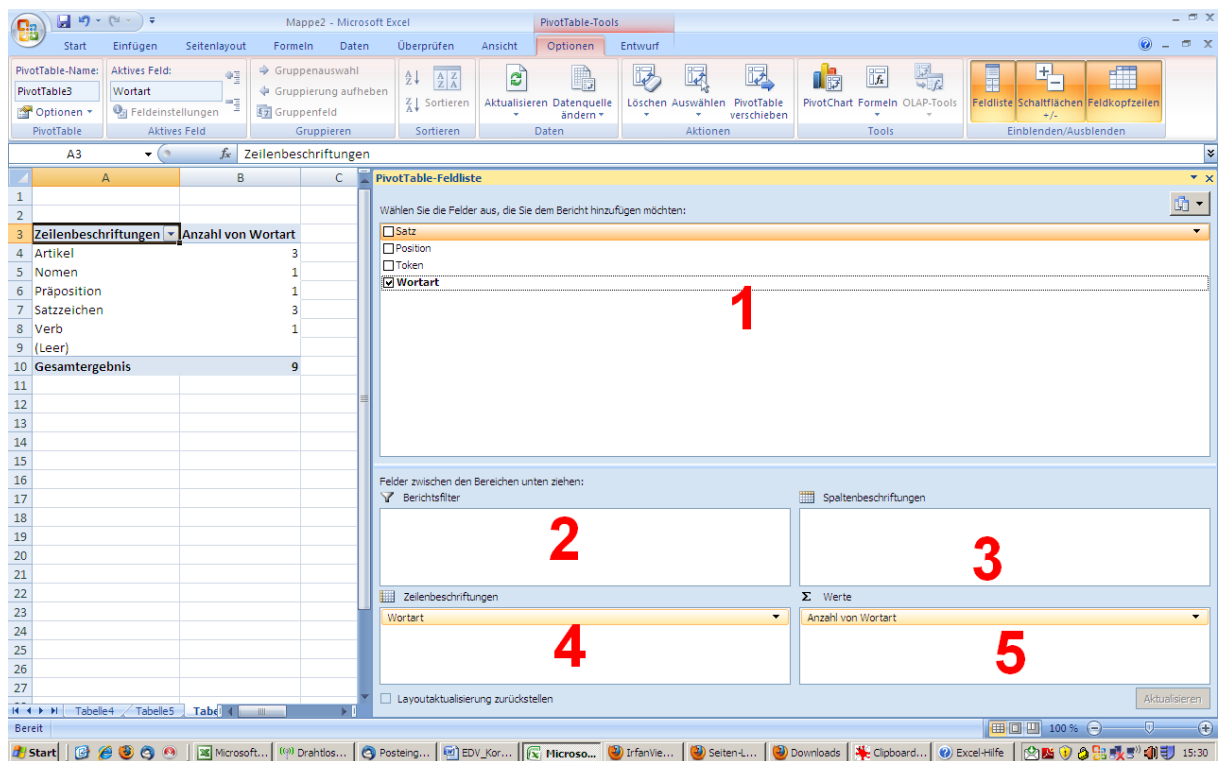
Mappe2 - Microsoft Excel
PivotTable-Tools

Start Einfügen Seitenlayout Formeln Daten Überprüfen Ansicht Optionen Entwurf

PivotTable-Name: PivotTable3 Optionen
PivotTable
Aktives Feld: Wortart Feldeinstellungen
Aktives Feld
Gruppenauswahl Gruppierung aufheben Gruppenfeld
Gruppieren
Sortieren
Sortieren
Aktualisieren Datenquelle ändern
Daten
Löschen Auswählen PivotTable verschieben
Aktionen
PivotChart Formeln OLAP-Tools
Tools
Feldliste Schaltflächen +/- Feldkopfzeilen
Einblenden/Ausblenden

A3 $f_x$ Zeilenbeschriftungen

| | A | B | C |
|---|---|---|---|
| 1 | | | |
| 2 | | | |
| 3 | Zeilenbeschriftungen | Anzahl von Wortart | |
| 4 | Artikel | 3 | |
| 5 | Nomen | 1 | |
| 6 | Präposition | 1 | |
| 7 | Satzzeichen | 3 | |
| 8 | Verb | 1 | |
| 9 | (Leer) | | |
| 10 | Gesamtergebnis | 9 | |

11 12 13 14 15 16 17 18 19 20 21 22 23 24 25 26 27

Tabelle4 Tabelle5 Tabe

PivotTable-Feldliste
Wählen Sie die Felder aus, die Sie dem Bericht hinzufügen möchten:
Satz
Position
Token
Wortart
1
Felder zwischen den Bereichen unten ziehen:
Berichtsfilter
2
Spaltenbeschriftungen
3
Zeilenbeschriftungen
Wortart
4
Werte
Anzahl von Wortart
5
Layoutaktualisierung zurückstellen
Aktualisieren

Bereit
100 %

Start Microsoft... Drahtlos... Posteing... EDV_Kor... Microso... IrfanVie... Seiten-L... Downloads Clipboard... Excel-Hilfe 15:30